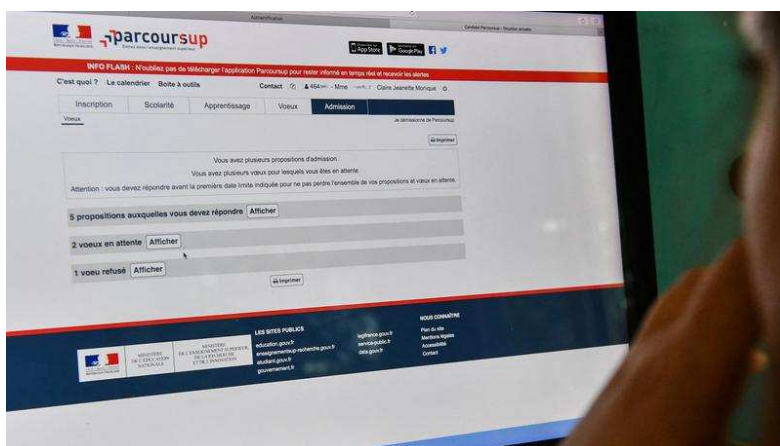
Authentification

Candidat Parcoursup - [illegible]

parcoursup

Entrez dans l'enseignement supérieur

App Store Google Play

INFO FLASH : N'oubliez pas de télécharger l'application Parcoursup pour rester informé en temps réel et recevoir les alertes

C'est quoi ? Le calendrier Boite à outils

Contact 464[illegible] - Mme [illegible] Claire Jeanette Monique

Inscription Scolarité Apprentissage Voeux Admission

Voeux

Je démissionne de Parcoursup

Imprimer

Vous avez plusieurs propositions d'admission.

Vous avez plusieurs voeux pour lesquels vous êtes en attente.

Attention : vous devez répondre avant la première date limite indiquée pour ne pas perdre l'ensemble de vos propositions et voeux en attente.

5 propositions auxquelles vous devez répondre Afficher

2 voeux en attente Afficher

1 voeu refusé Afficher

Imprimer

MINISTÈRE DE L'ÉDUCATION NATIONALE

MINISTÈRE DE L'ENSEIGNEMENT SUPÉRIEUR, DE LA RECHERCHE ET DE L'INNOVATION

LES SITES PUBLICS

education.gouv.fr

enseignementsup-recherche.gouv.fr

etudiant.gouv.fr

gouvernement.fr

legifrance.gouv.fr

service-public.fr

data.gouv.fr

NOUS CONNAÎTRE

Plan du site

Mentions légales

Accessibilité

Contact